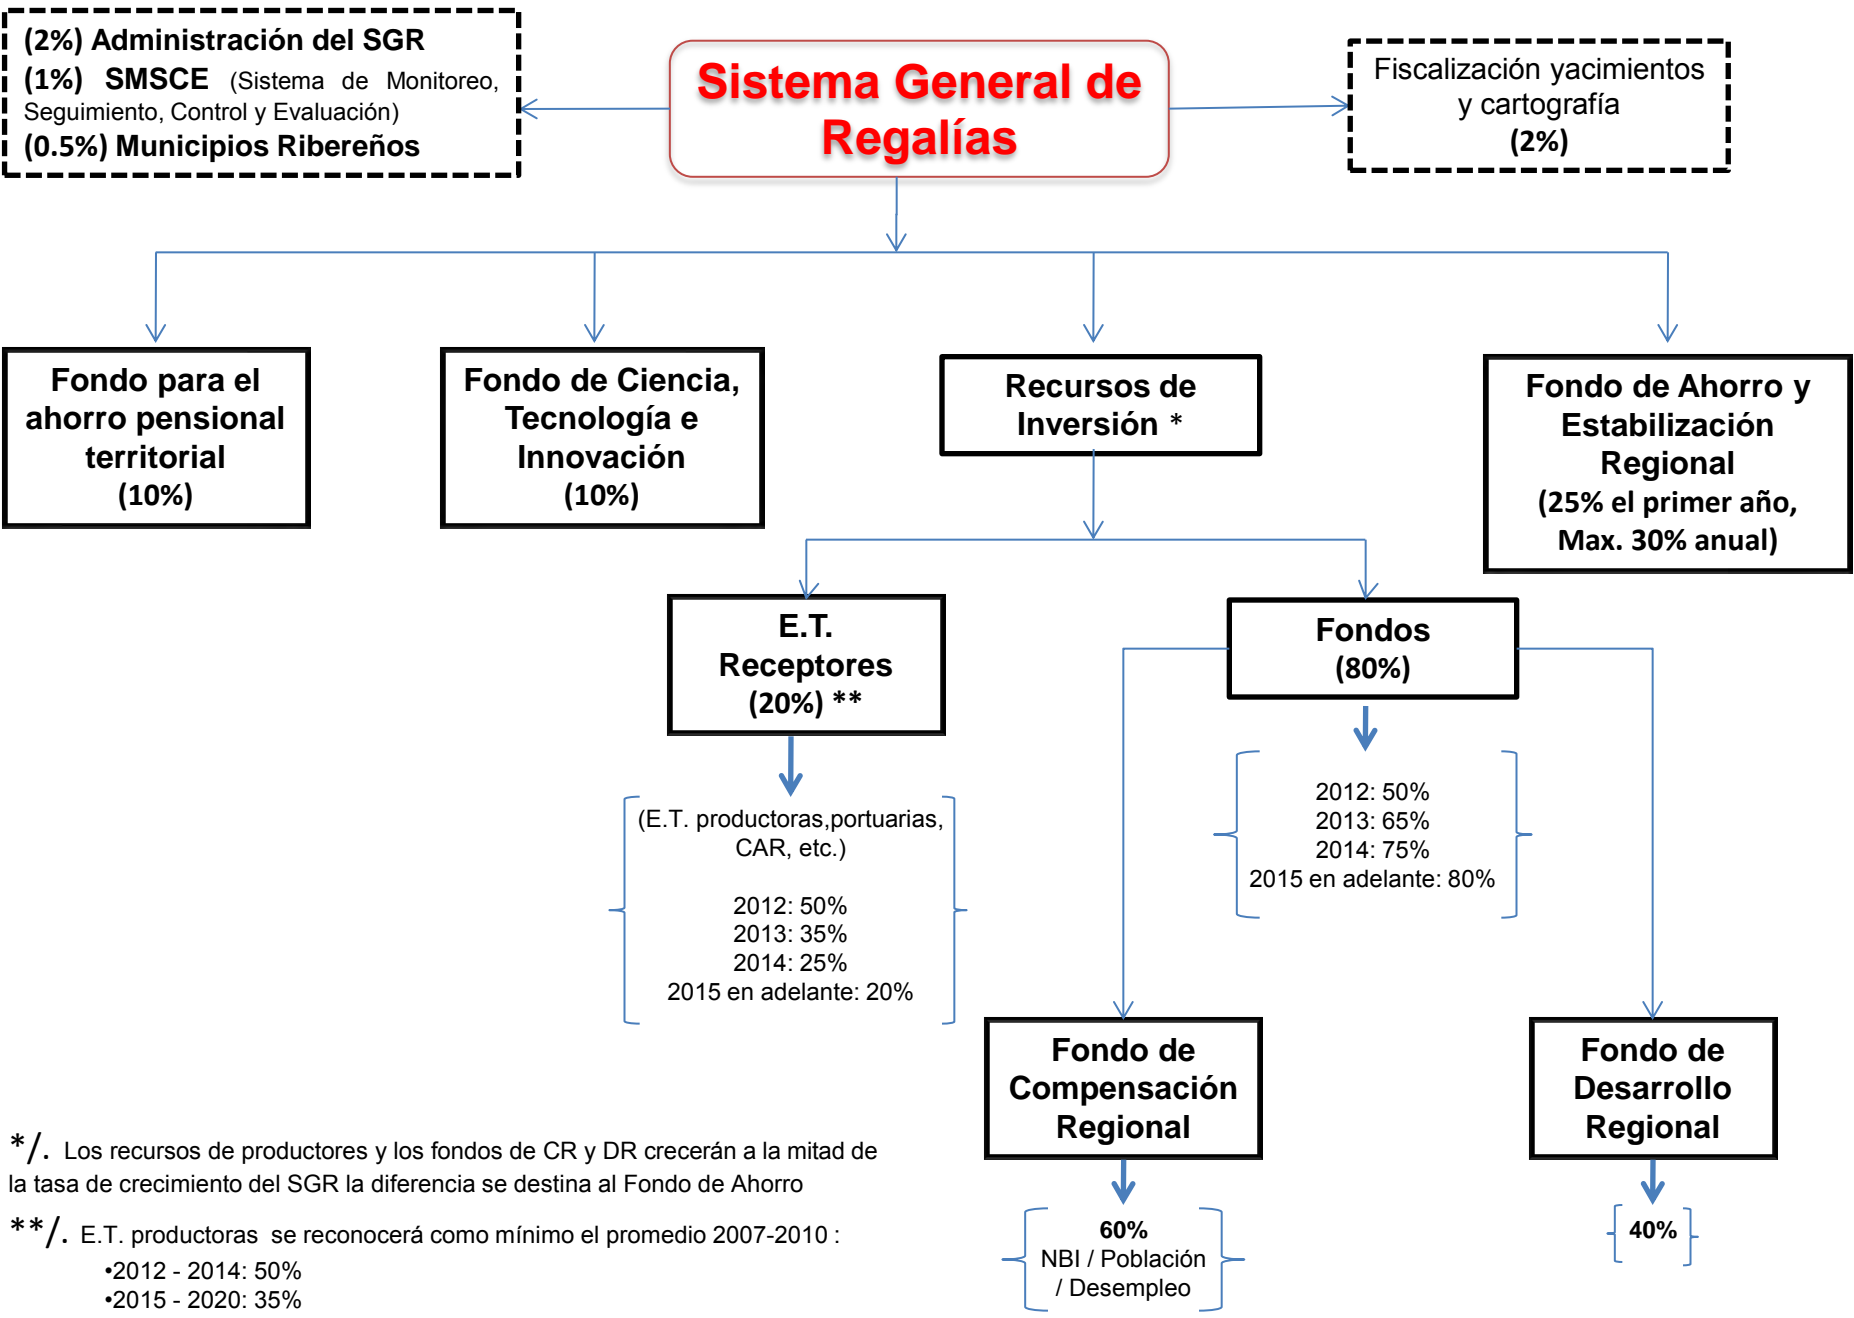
(2%) Administración del SGR
(1%) SMSCE (Sistema de Monitoreo, Seguimiento, Control y Evaluación)
(0.5%) Municipios Ribereños

Sistema General de Regalías

Fiscalización yacimientos y cartografía
(2%)

Fondo para el ahorro pensional territorial
(10%)

Fondo de Ciencia, Tecnología e Innovación
(10%)

Recursos de Inversión *

Fondo de Ahorro y Estabilización Regional
(25% el primer año, Max. 30% anual)

E.T. Receptores
(20%) **

(E.T. productoras,portuarias, CAR, etc.)

2012: 50%
2013: 35%
2014: 25%
2015 en adelante: 20%

Fondos
(80%)

2012: 50%
2013: 65%
2014: 75%
2015 en adelante: 80%

Fondo de Compensación Regional

60%
NBI / Población / Desempleo

Fondo de Desarrollo Regional

40%

*/. Los recursos de productores y los fondos de CR y DR crecerán a la mitad de la tasa de crecimiento del SGR la diferencia se destina al Fondo de Ahorro

**/. E.T. productoras se reconocerá como mínimo el promedio 2007-2010 :
•2012 - 2014: 50%
•2015 - 2020: 35%